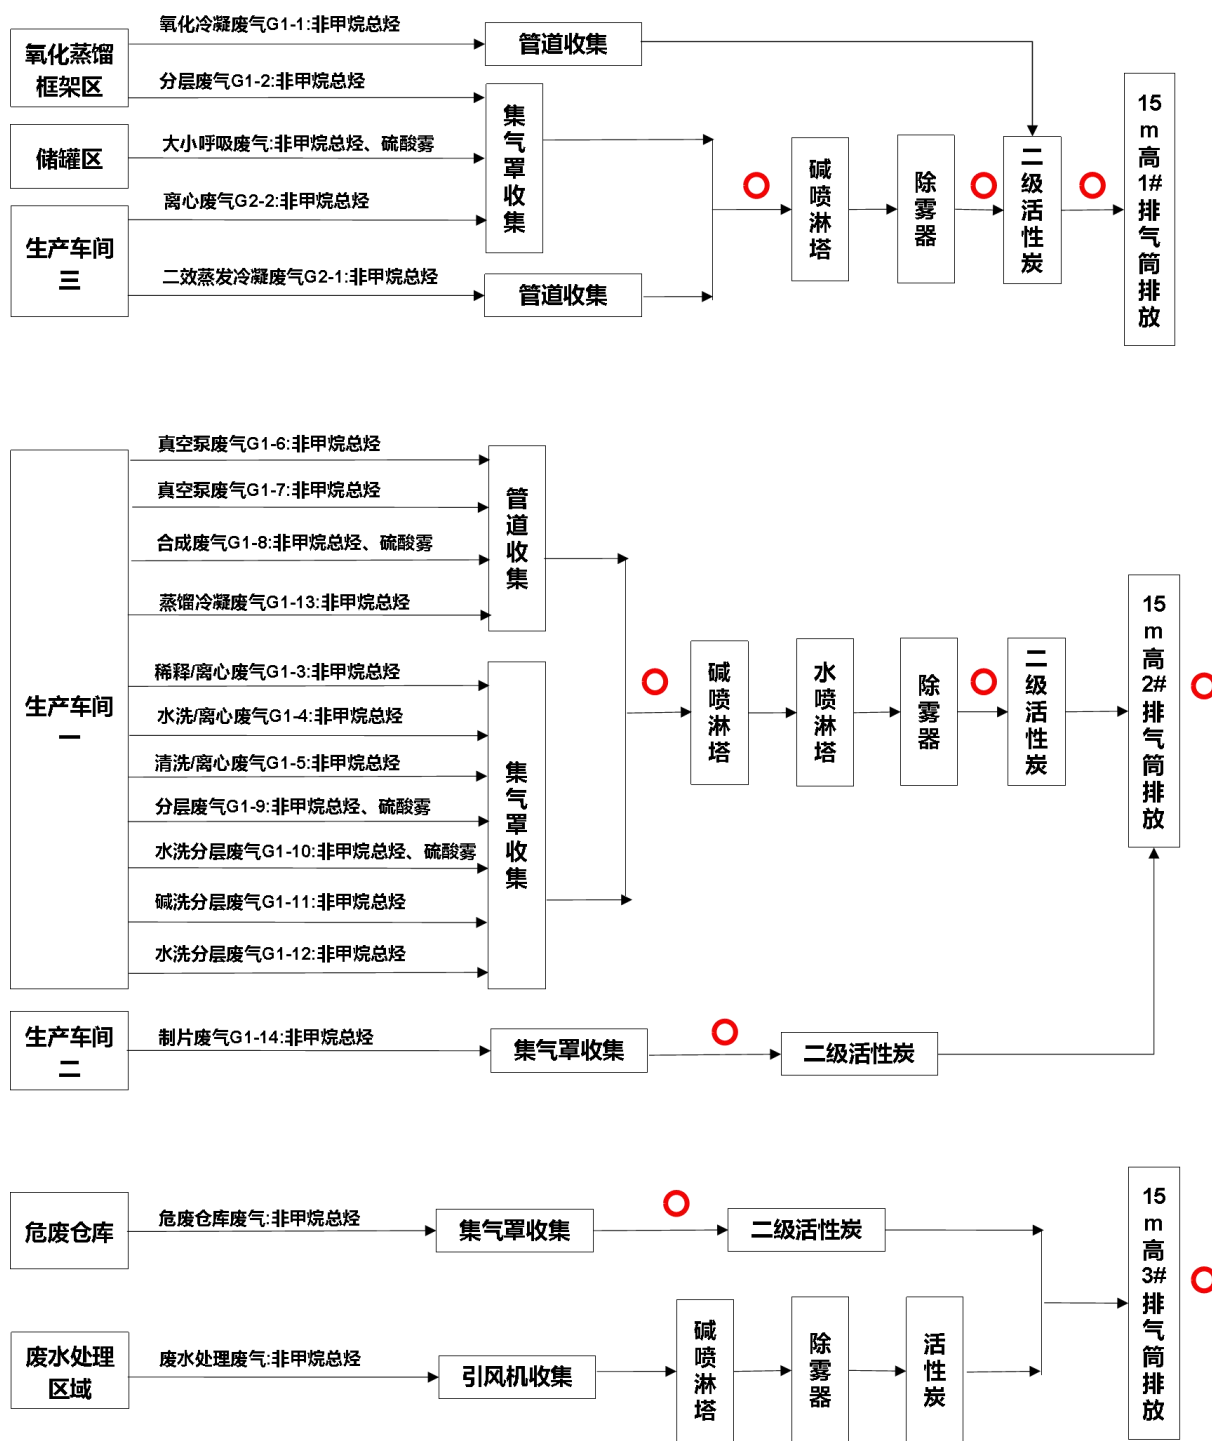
氧化蒸馏框架区

氧化冷凝废气G1-1:非甲烷总烃

管道收集

分层废气G1-2:非甲烷总烃

储罐区

大小呼吸废气:非甲烷总烃、硫酸雾

集气罩收集

离心废气G2-2:非甲烷总烃

生产车间三

二效蒸发冷凝废气G2-1:非甲烷总烃

管道收集

碱喷淋塔

除雾器

二级活性炭

15m高1#排气筒排放

生产车间一

真空泵废气G1-6:非甲烷总烃

真空泵废气G1-7:非甲烷总烃

合成废气G1-8:非甲烷总烃、硫酸雾

蒸馏冷凝废气G1-13:非甲烷总烃

管道收集

稀释/离心废气G1-3:非甲烷总烃

水洗/离心废气G1-4:非甲烷总烃

清洗/离心废气G1-5:非甲烷总烃

分层废气G1-9:非甲烷总烃、硫酸雾

水洗分层废气G1-10:非甲烷总烃、硫酸雾

碱洗分层废气G1-11:非甲烷总烃

水洗分层废气G1-12:非甲烷总烃

集气罩收集

碱喷淋塔

水喷淋塔

除雾器

二级活性炭

15m高2#排气筒排放

生产车间二

制片废气G1-14:非甲烷总烃

集气罩收集

二级活性炭

危废仓库

危废仓库废气:非甲烷总烃

集气罩收集

二级活性炭

废水处理区域

废水处理废气:非甲烷总烃

引风机收集

碱喷淋塔

除雾器

活性炭

15m高3#排气筒排放